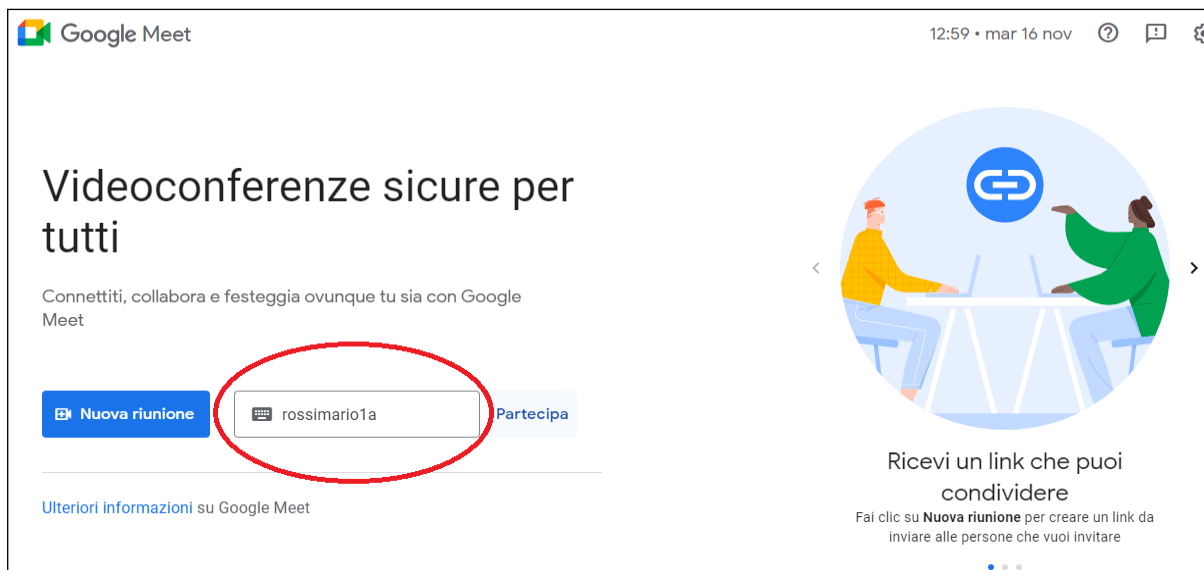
Google Meet

12:59 • mar 16 nov

Videoconferenze sicure per tutti

Connettiti, collabora e festeggia ovunque tu sia con Google Meet

Nuova riunione

rossimario1a

Partecipa

Ulteriori informazioni su Google Meet

Ricevi un link che puoi condividere

Fai clic su **Nuova riunione** per creare un link da inviare alle persone che vuoi invitare